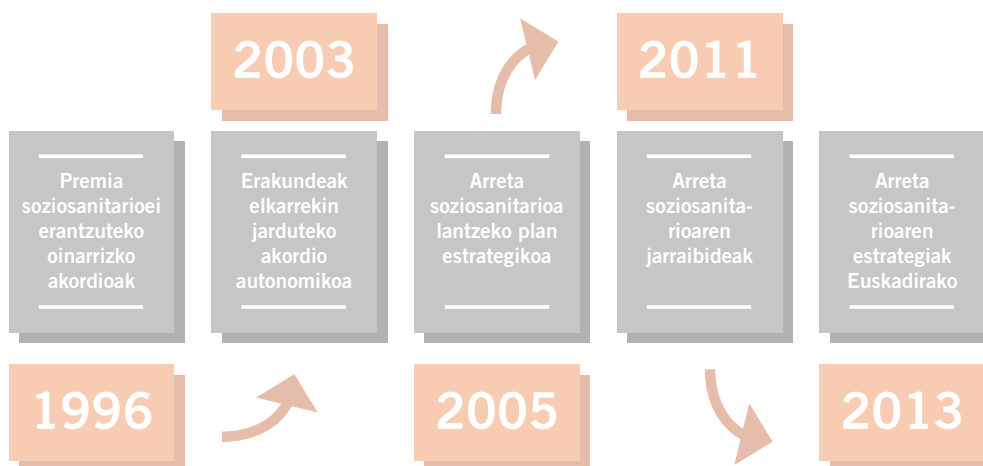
2003

2011

Premia soziosanitarioei erantzuteko oinarrizko akordioak

Erakundeak elkarrekin jarduteko akordio autonomikoa

Arreta soziosanitarioa lantzeko plan estrategikoa

Arreta soziosanitarioaren jarraibideak

Arreta soziosanitarioaren estrategiak Euskadirako

1996

2005

2013